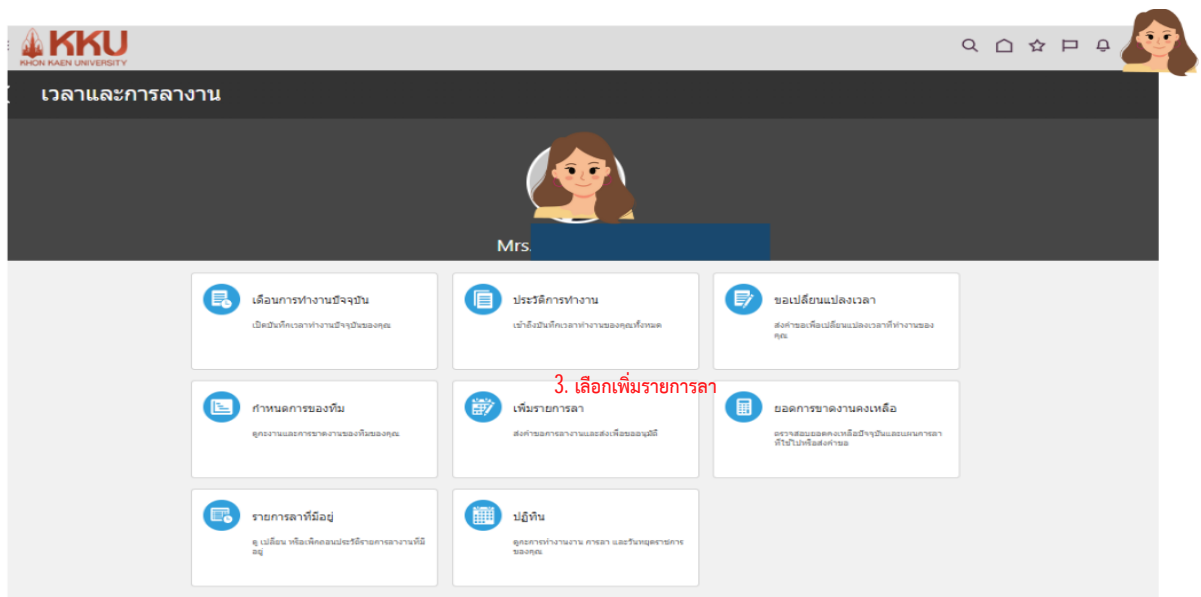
KKU
KHON KAEN UNIVERSITY

เวลาและการลางาน

Mrs.

เดือนการทำงานปัจจุบัน
เปิดบันทึกเวลาทำงานปัจจุบันของคุณ

ประวัติการทำงาน
เข้าถึงบันทึกเวลาทำงานของคุณทั้งหมด

ขอเปลี่ยนแปลงเวลา
ส่งคำขอเพื่อเปลี่ยนแปลงเวลาที่ทำงานของคุณ

3. เลือกเพิ่มรายการลา

กำหนดการของทีม
ดูกองงานและการขาดงานของทีมของคุณ

เพิ่มรายการลา
ส่งคำขอการลางานและส่งเพื่อขออนุมัติ

ยอดการขาดงานคงเหลือ
ตรวจสอบยอดคงเหลือปัจจุบันและแผนการลาที่ใช้ไปหรือส่งคำขอ

รายการลาที่มีอยู่
ดู เปลี่ยน หรือเพิกถอนประวัติรายการลางานที่มีอยู่

ปฏิทิน
ดูกะการทำงานงาน การลา และวันหยุดราชการของคุณ